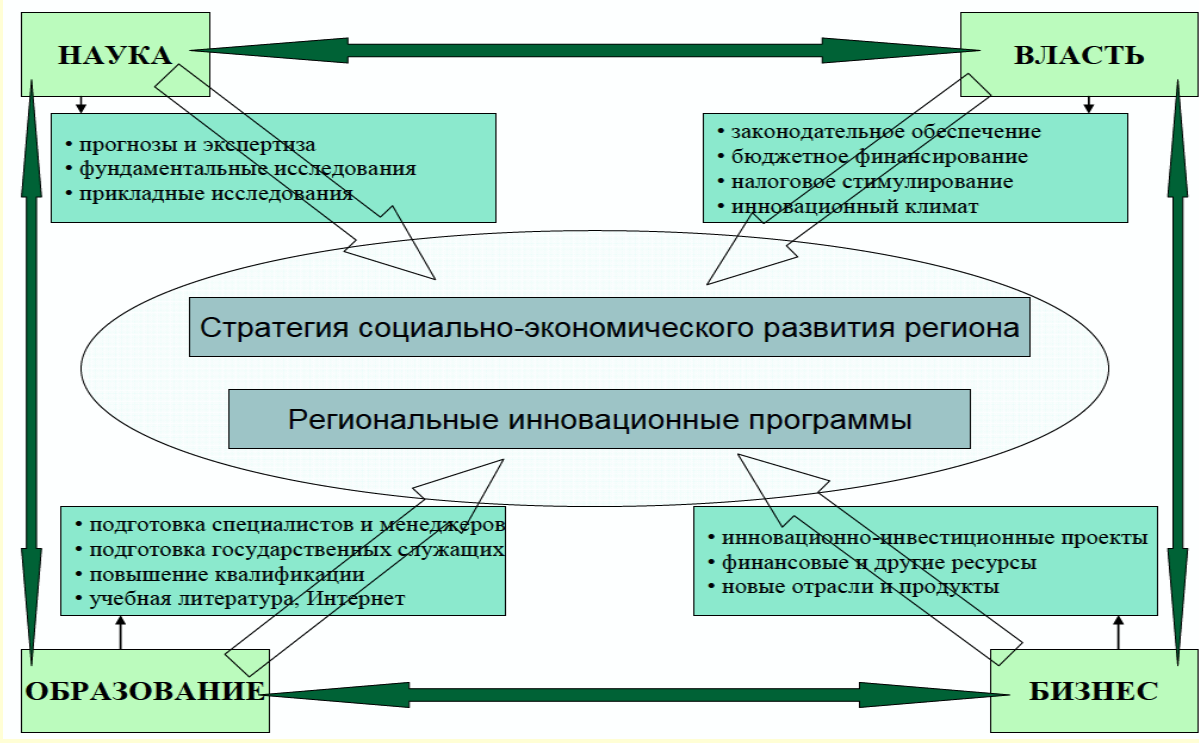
НАУКА

ВЛАСТЬ

• прогнозы и экспертиза
• фундаментальные исследования
• прикладные исследования

• законодательное обеспечение
• бюджетное финансирование
• налоговое стимулирование
• инновационный климат

Стратегия социально-экономического развития региона

Региональные инновационные программы

• подготовка специалистов и менеджеров
• подготовка государственных служащих
• повышение квалификации
• учебная литература, Интернет

• инновационно-инвестиционные проекты
• финансовые и другие ресурсы
• новые отрасли и продукты

ОБРАЗОВАНИЕ

БИЗНЕС